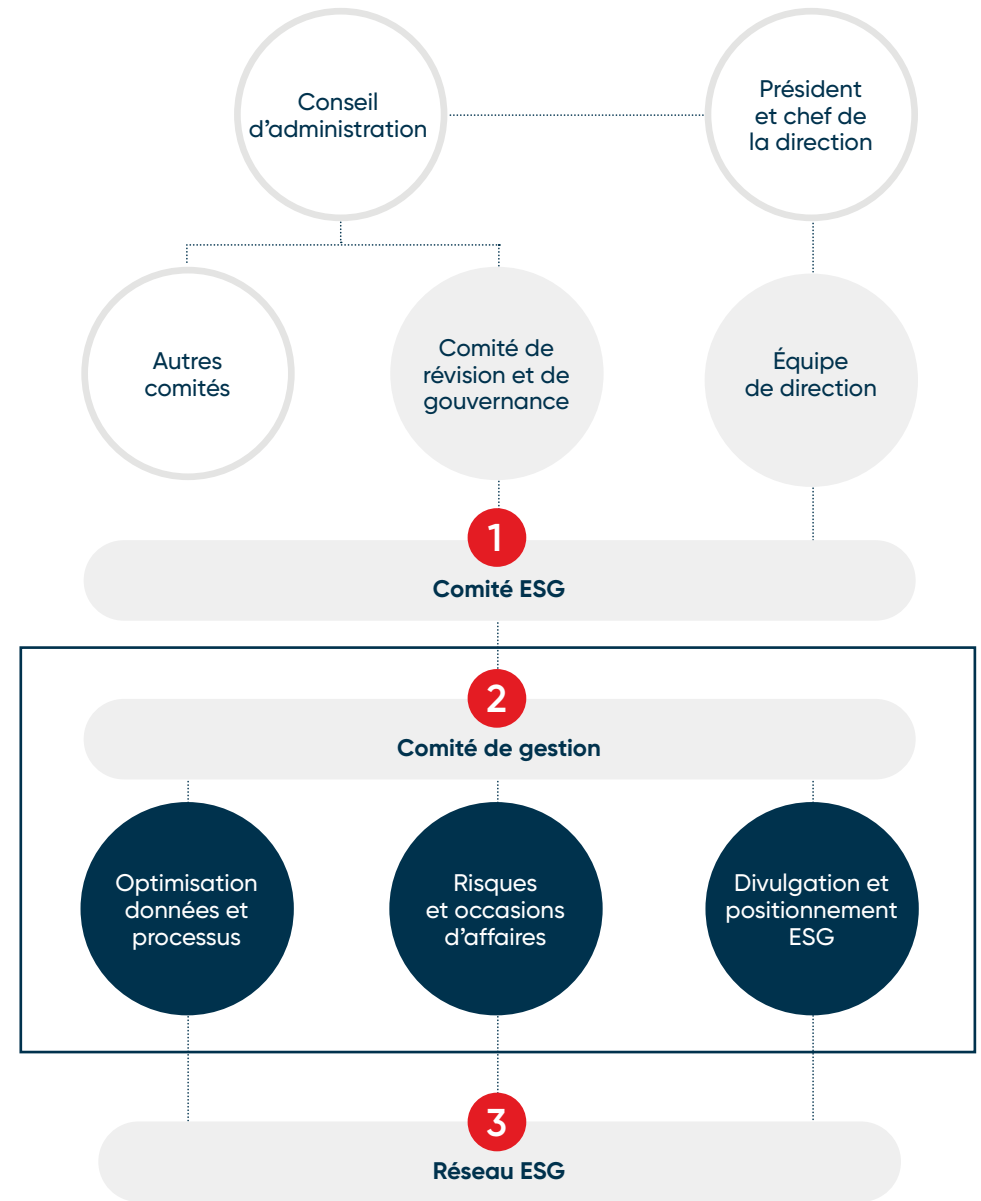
Conseil d’administration

Président et chef de la direction

Autres comités

Comité de révision et de gouvernance

Équipe de direction

1

Comité ESG

2

Comité de gestion

Optimisation données et processus

Risques et occasions d’affaires

Divulgation et positionnement ESG

3

Réseau ESG